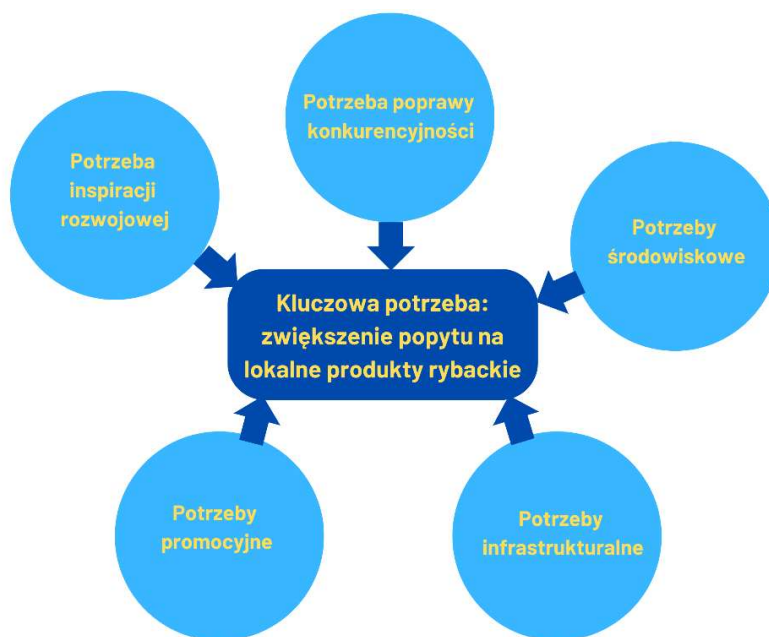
Potrzeba poprawy konkurencyjności

Potrzeba inspiracji rozwojowej

Potrzeby środowiskowe

Kluczowa potrzeba: zwiększenie popytu na lokalne produkty rybackie

Potrzeby promocyjne

Potrzeby infrastrukturalne